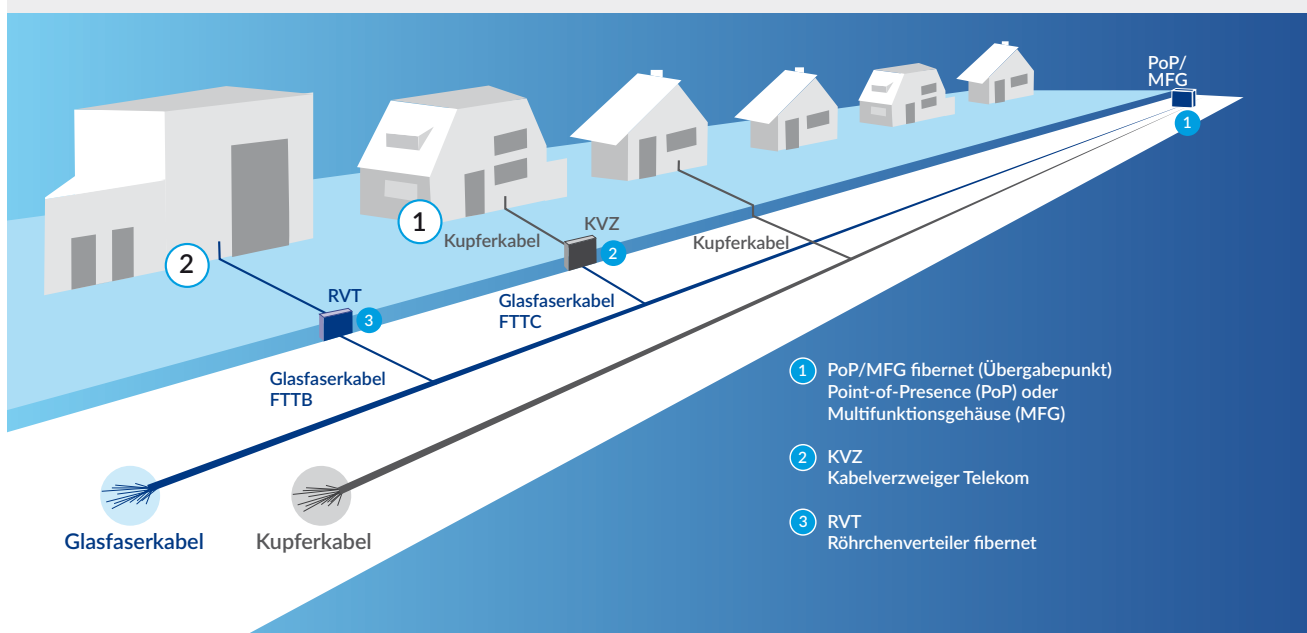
PoP/
MFG

1

1

Kupferkabel

KVZ

2

Kupferkabel

2

RVT

3

Glasfaserkabel
FTTC

Glasfaserkabel
FTTB

Glasfaserkabel

Kupferkabel

1 PoP/MFG fibernet (Übergabepunkt)
Point-of-Presence (PoP) oder
Multifunktionsgehäuse (MFG)

2 KVZ
Kabelverzweiger Telekom

3 RVT
Röhrchenverteiler fibernet